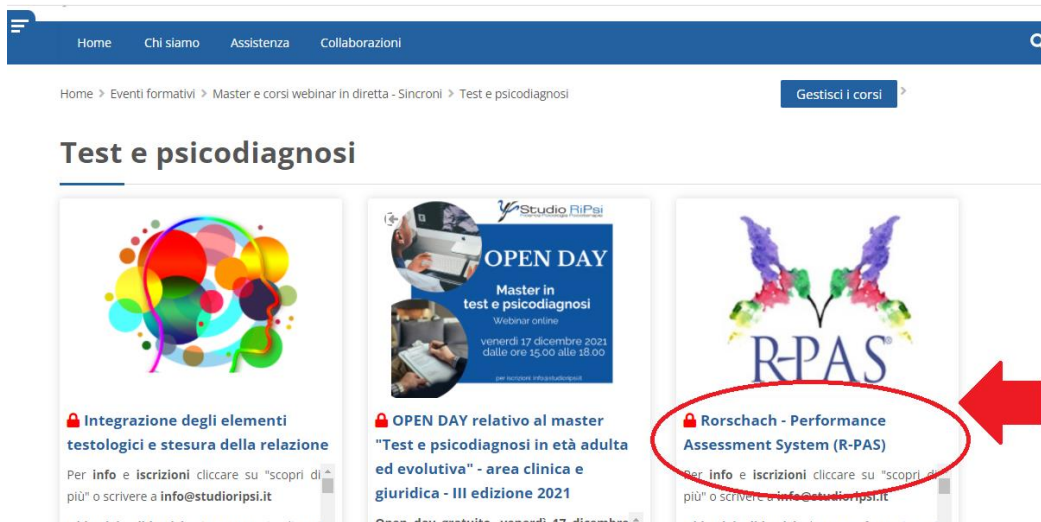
Home Chi siamo Assistenza Collaborazioni

Home > Eventi formativi > Master e corsi webinar in diretta - Sincroni > Test e psicodiagnosi

Gestisci i corsi

Test e psicodiagnosi

Integrazione degli elementi testologici e stesura della relazione

Per info e iscrizioni cliccare su "scopri di più" o scrivere a info@studioripsi.it

Studio RiPsi

OPEN DAY

Master in test e psicodiagnosi

Webinar online

venerdì 17 dicembre 2021 dalle ore 15.00 alle 18.00

per iscrizioni info@studioripsi.it

OPEN DAY relativo al master "Test e psicodiagnosi in età adulta ed evolutiva" - area clinica e giuridica - III edizione 2021

Open day gratuito venerdì 17 dicembre

R-PAS

Rorschach - Performance Assessment System (R-PAS)

Per info e iscrizioni cliccare su "scopri di più" o scrivere a info@studioripsi.it